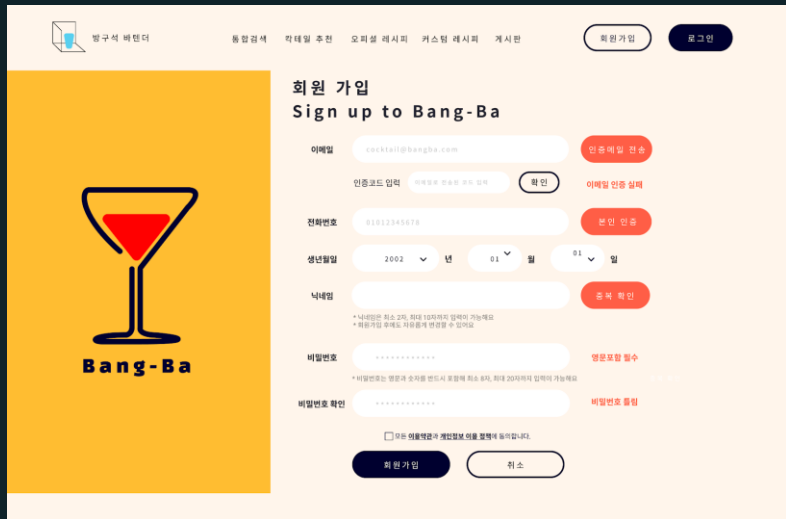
방구석 바텐더

통합검색 칵테일 추천 오피셜 레시피 커스텀 레시피 게시판

회원가입 로그인

Bang-Ba

회원 가입
Sign up to Bang-Ba

이메일 cocktail@bangba.com 인증메일 전송

인증코드 입력 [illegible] 확인 이메일 인증 실패

전화번호 01012345678 본인 인증

생년월일 2002 년 01 월 01 일

닉네임 중복 확인

* 닉네임은 최소 2자, 최대 10자까지 입력이 가능해요
* 회원가입 후에도 자유롭게 변경할 수 있어요

비밀번호 ············ 영문포함 필수

* 비밀번호는 영문과 숫자를 반드시 포함해 최소 8자, 최대 20자까지 입력이 가능해요

비밀번호 확인 ············ 비밀번호 틀림

모든 이용약관과 개인정보 이용 정책에 동의합니다.

회원가입 취소